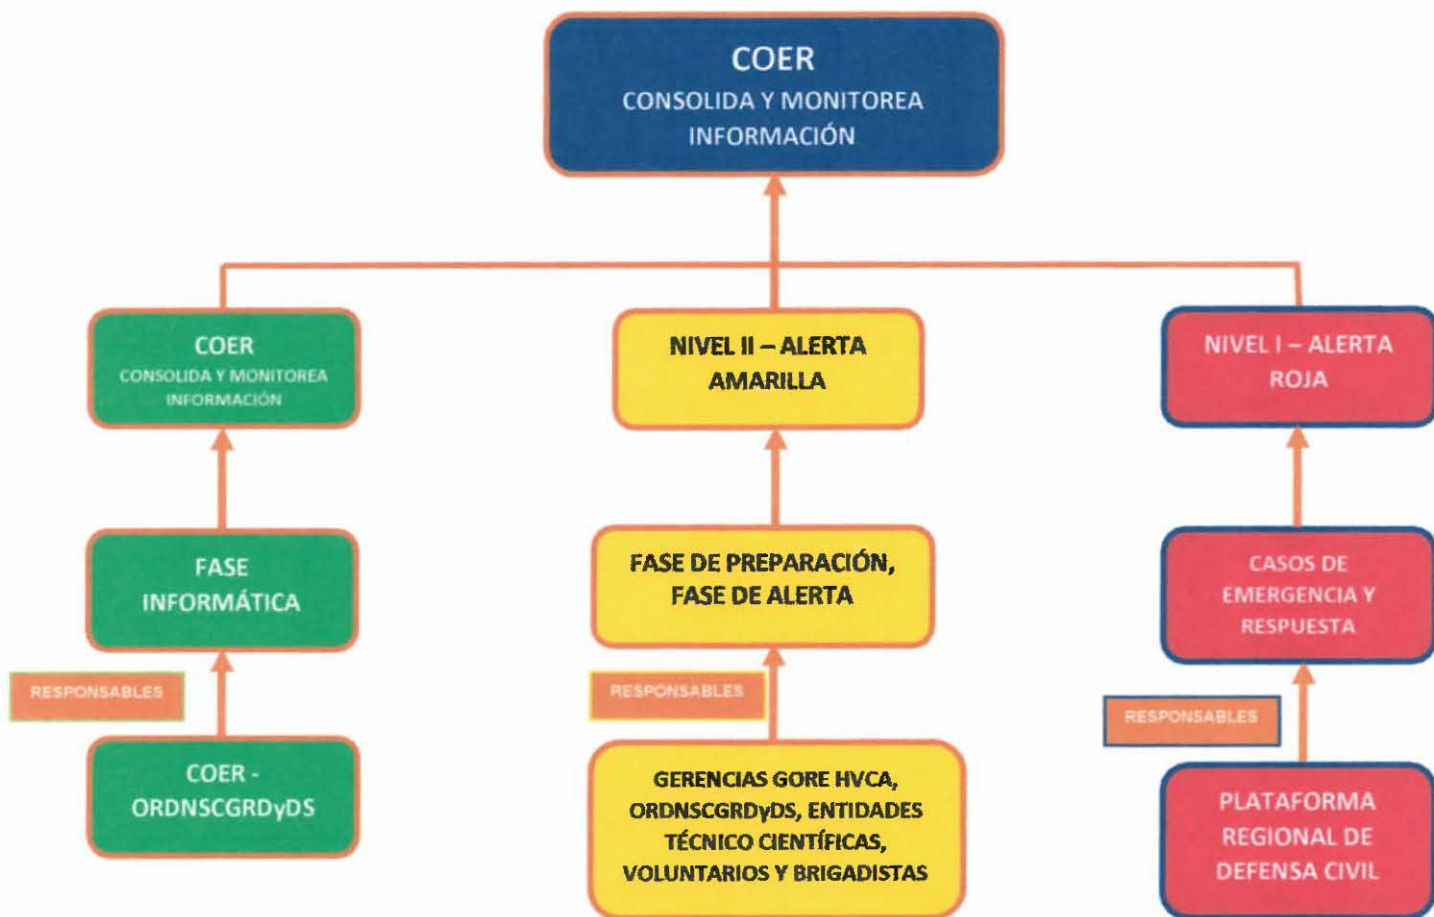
COER
CONSOLIDA Y MONITOREA INFORMACIÓN

COER
CONSOLIDA Y MONITOREA INFORMACIÓN

NIVEL II – ALERTA AMARILLA

NIVEL I – ALERTA ROJA

FASE INFORMÁTICA

FASE DE PREPARACIÓN, FASE DE ALERTA

CASOS DE EMERGENCIA Y RESPUESTA

RESPONSABLES

COER - ORDNSCGRDyDS

RESPONSABLES

GERENCIAS GORE HVCA, ORDNSCGRDyDS, ENTIDADES TÉCNICO CIENTÍFICAS, VOLUNTARIOS Y BRIGADISTAS

RESPONSABLES

PLATAFORMA REGIONAL DE DEFENSA CIVIL